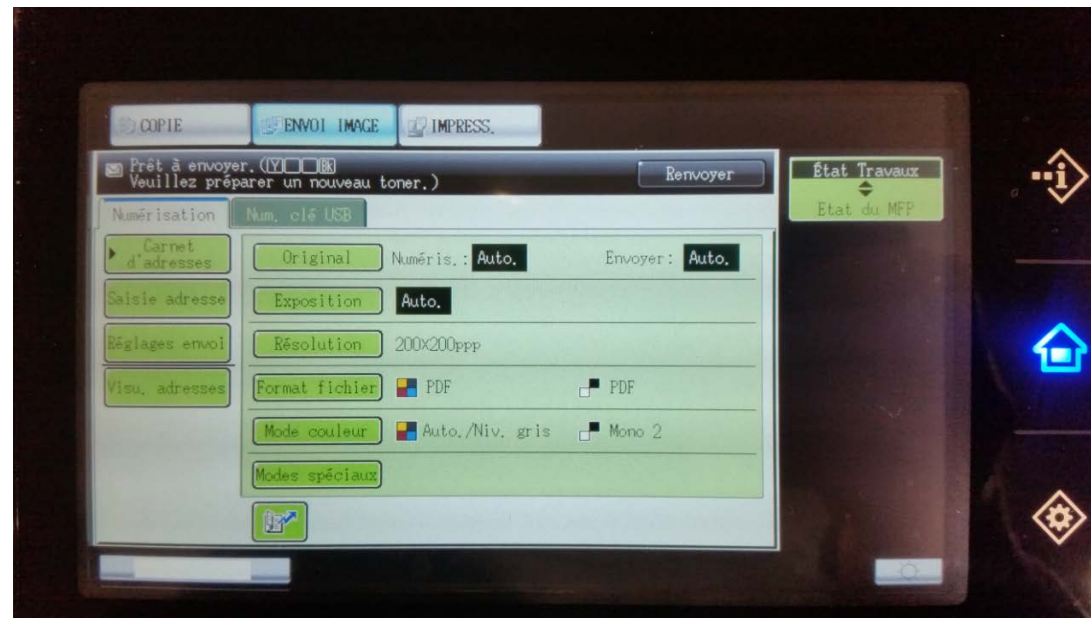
COPIE
ENVOI IMAGE
IMPRESS.

Prêt à envoyer. (Y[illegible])
Veuillez préparer un nouveau toner.)

Renvoyer

État Travaux
Etat du MFP

Numérisation
Num. clé USB

Carnet d'adresses
Saisie adresse
Réglages envoi
Visu. adresses

| | | | | |
|---|---|---|---|---|
| Original | Numéris.: | Auto. | Envoyer: | Auto. |
| Exposition | Auto. | | | |
| Résolution | 200X200ppp | | | |
| Format fichier | PDF | | PDF | |
| Mode couleur | Auto./Niv. gris | | Mono 2 | |
| Modes spéciaux | | | | |